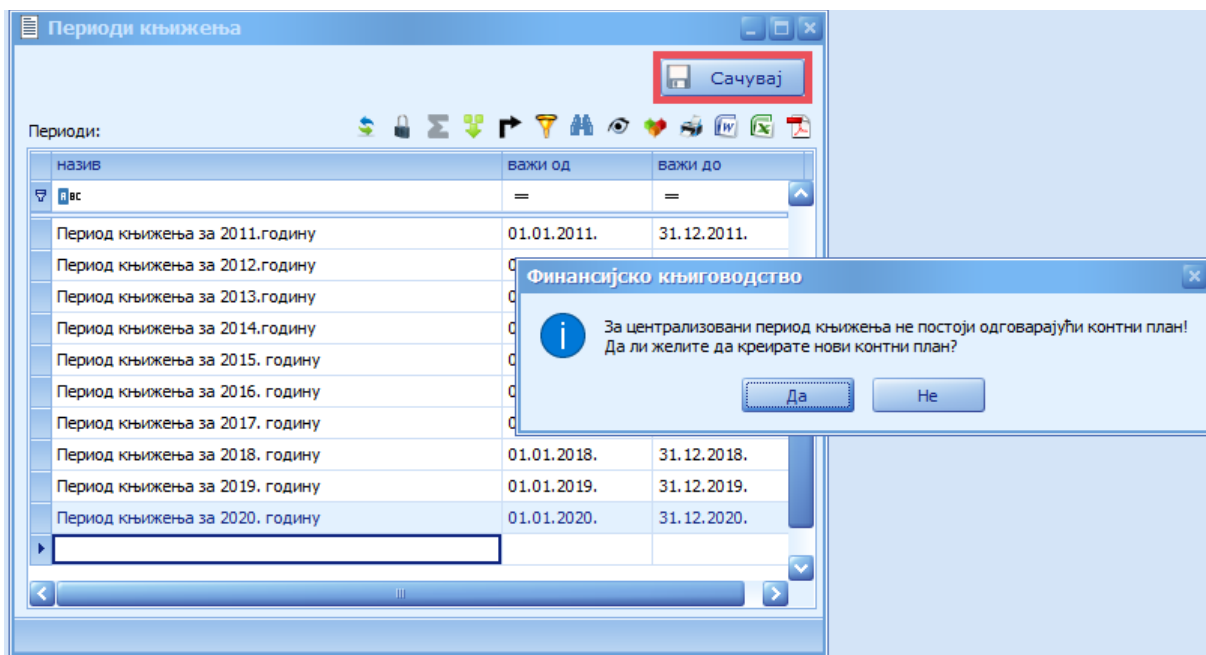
Периоди књижења

Сачувај

Периоди:

| назив | важи од | важи до |
|---|---|---|
| ABC | = | = |
| Период књижења за 2011.годину | 01.01.2011. | 31.12.2011. |
| Период књижења за 2012.годину | 0 | |
| Период књижења за 2013.годину | 0 | |
| Период књижења за 2014.годину | 0 | |
| Период књижења за 2015. годину | 0 | |
| Период књижења за 2016. годину | 0 | |
| Период књижења за 2017. годину | 0 | |
| Период књижења за 2018. годину | 01.01.2018. | 31.12.2018. |
| Период књижења за 2019. годину | 01.01.2019. | 31.12.2019. |
| Период књижења за 2020. годину | 01.01.2020. | 31.12.2020. |

III

Финансијско књиговодство

За централизовани период књижења не постоји одговарајући контни план! Да ли желите да креирате нови контни план?

Да
Не